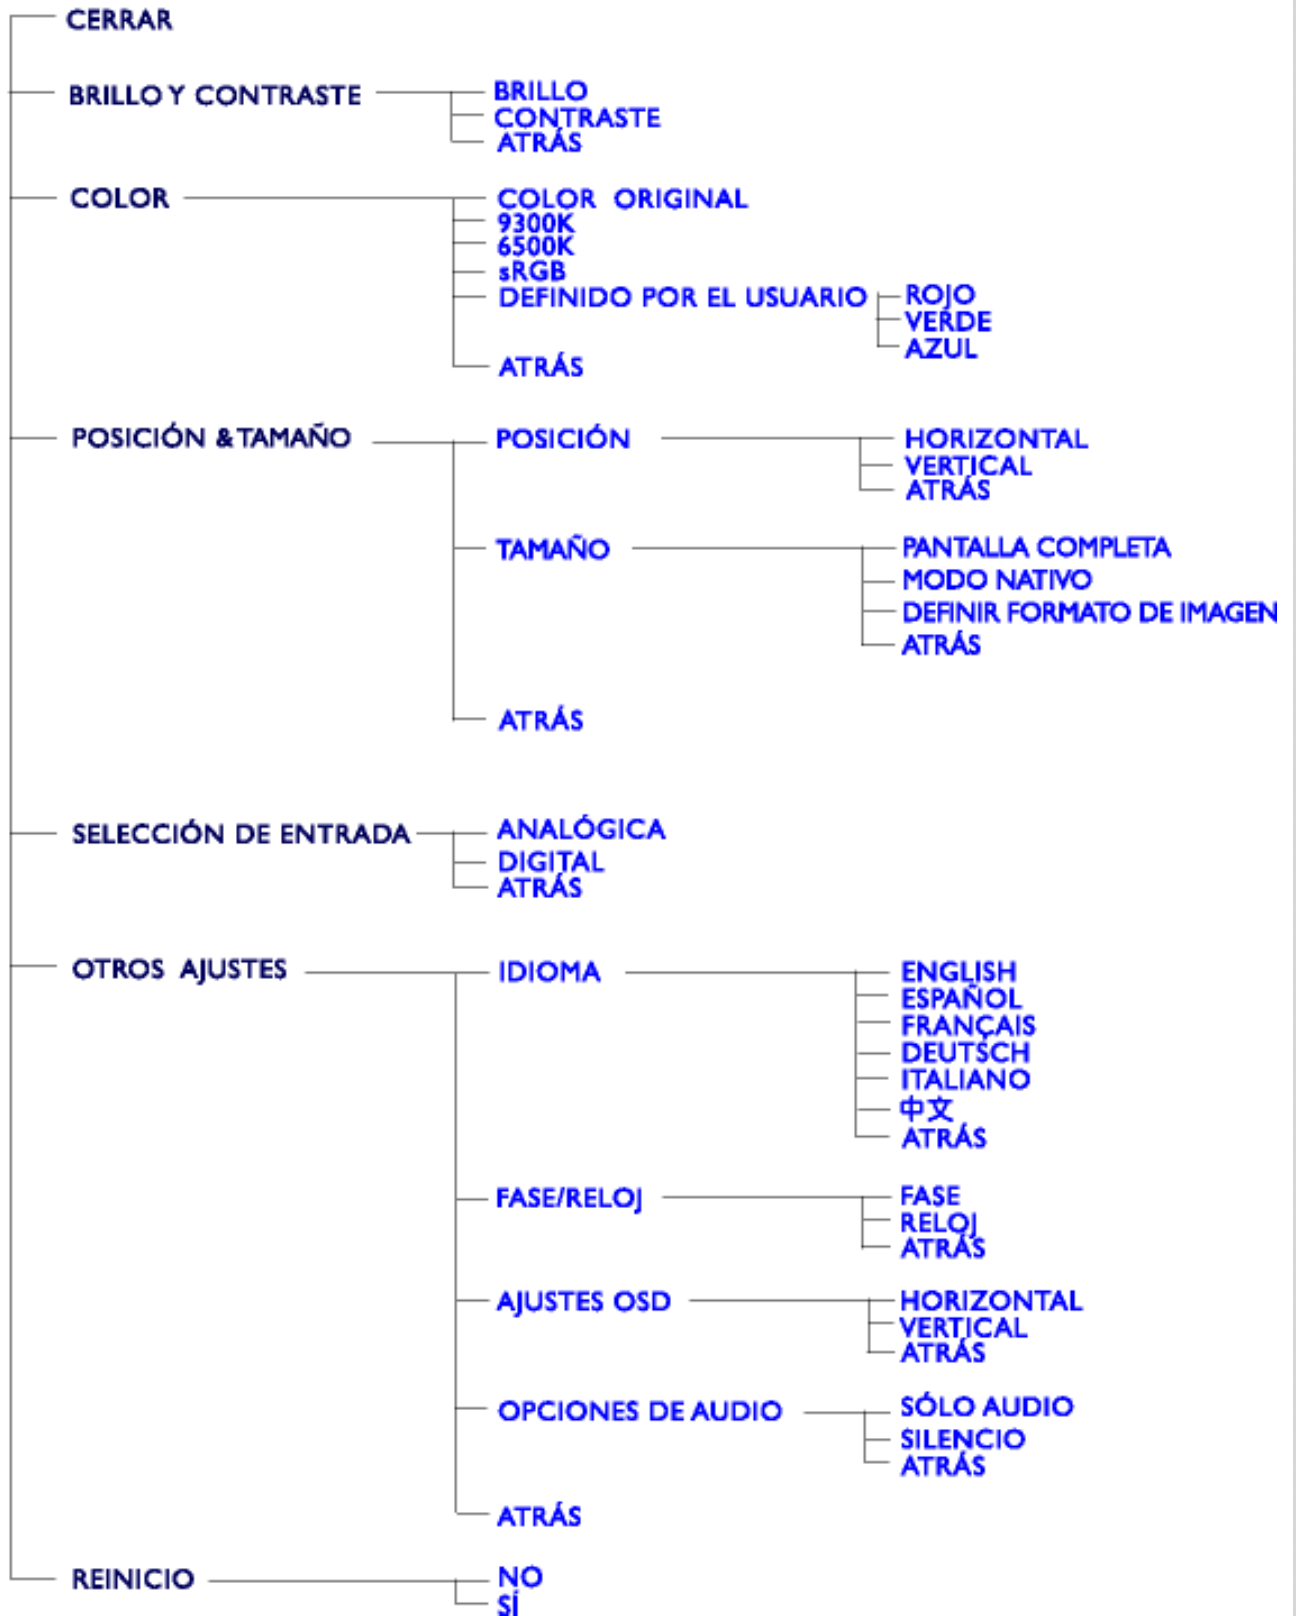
CERRAR

BRILLO Y CONTRASTE
BRILLO
CONTRASTE
ATRÁS

COLOR
COLOR ORIGINAL
9300K
6500K
sRGB
DEFINIDO POR EL USUARIO
ROJO
VERDE
AZUL
ATRÁS

POSICIÓN & TAMAÑO
POSICIÓN
HORIZONTAL
VERTICAL
ATRÁS
TAMAÑO
PANTALLA COMPLETA
MODO NATIVO
DEFINIR FORMATO DE IMAGEN
ATRÁS
ATRÁS

SELECCIÓN DE ENTRADA
ANALÓGICA
DIGITAL
ATRÁS

OTROS AJUSTES
IDIOMA
ENGLISH
ESPAÑOL
FRANÇAIS
DEUTSCH
ITALIANO
中文
ATRÁS
FASE/RELOJ
FASE
RELOJ
ATRÁS
AJUSTES OSD
HORIZONTAL
VERTICAL
ATRÁS
OPCIONES DE AUDIO
SÓLO AUDIO
SILENCIO
ATRÁS
ATRÁS

REINICIO
NO
SÍ